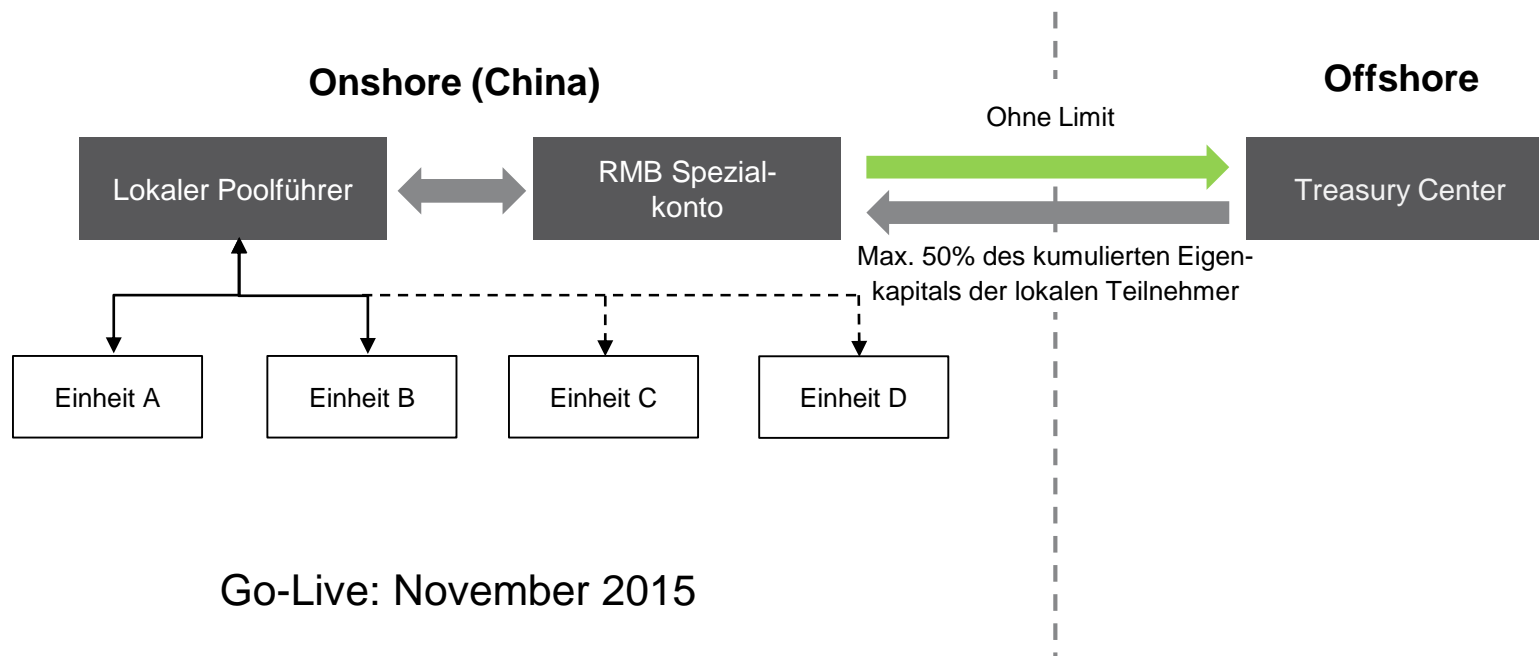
Onshore (China)

Offshore

Ohne Limit

Lokaler Poolführer

RMB Spezialkonto

Treasury Center

Max. 50% des kumulierten Eigenkapitals der lokalen Teilnehmer

Einheit A

Einheit B

Einheit C

Einheit D

Go-Live: November 2015